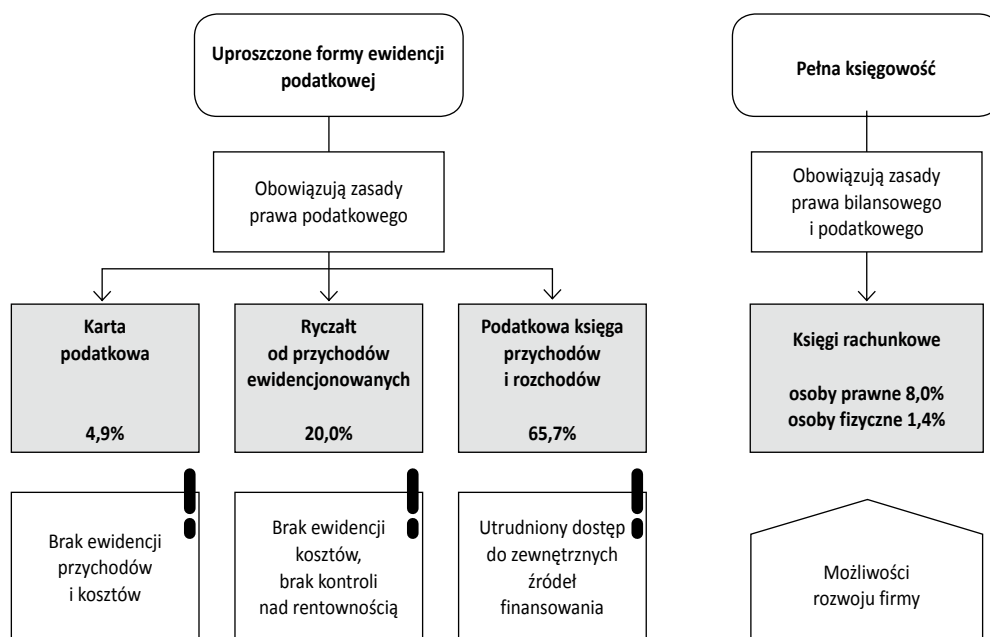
Uproszczone formy ewidencji podatkowej

Obowiązują zasady prawa podatkowego

Karta podatkowa

4,9%

Ryczałt od przychodów ewidencjonowanych

20,0%

Podatkowa księga przychodów i rozchodów

65,7%

Brak ewidencji przychodów i kosztów

Brak ewidencji kosztów, brak kontroli nad rentownością

Utrudniony dostęp do zewnętrznych źródeł finansowania

Pełna księgowość

Obowiązują zasady prawa bilansowego i podatkowego

Księgi rachunkowe

osoby prawne 8,0%
osoby fizyczne 1,4%

Możliwości rozwoju firmy